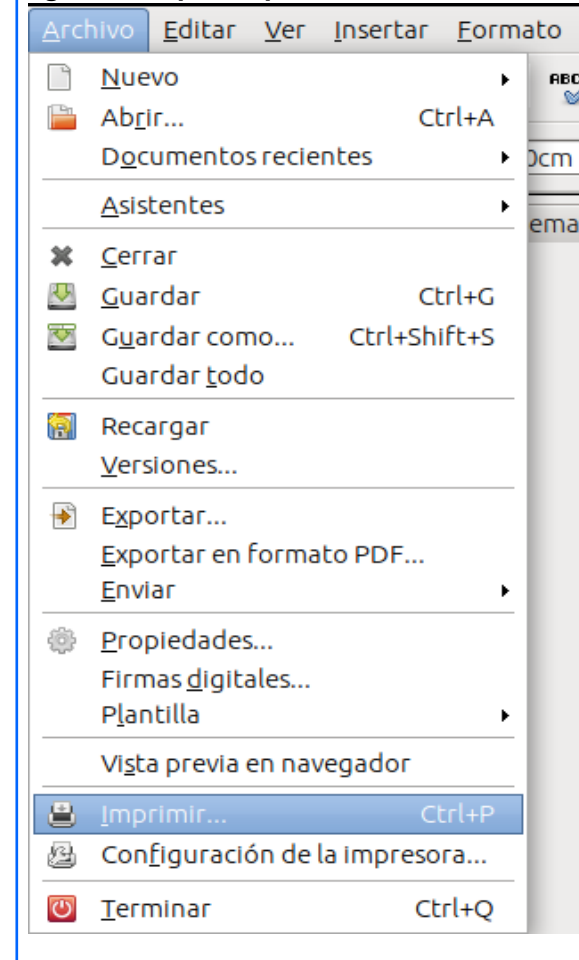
Archivo Editar Ver Insertar Formato

Nuevo
Abrir... Ctrl+A
Documentos recientes
Asistentes
Cerrar
Guardar Ctrl+G
Guardar como... Ctrl+Shift+S
Guardar todo
Recargar
Versiones...
Exportar...
Exportar en formato PDF...
Enviar
Propiedades...
Firmas digitales...
Plantilla
Vista previa en navegador
Imprimir... Ctrl+P
Configuración de la impresora...
Terminar Ctrl+Q

ABC
0cm
ema